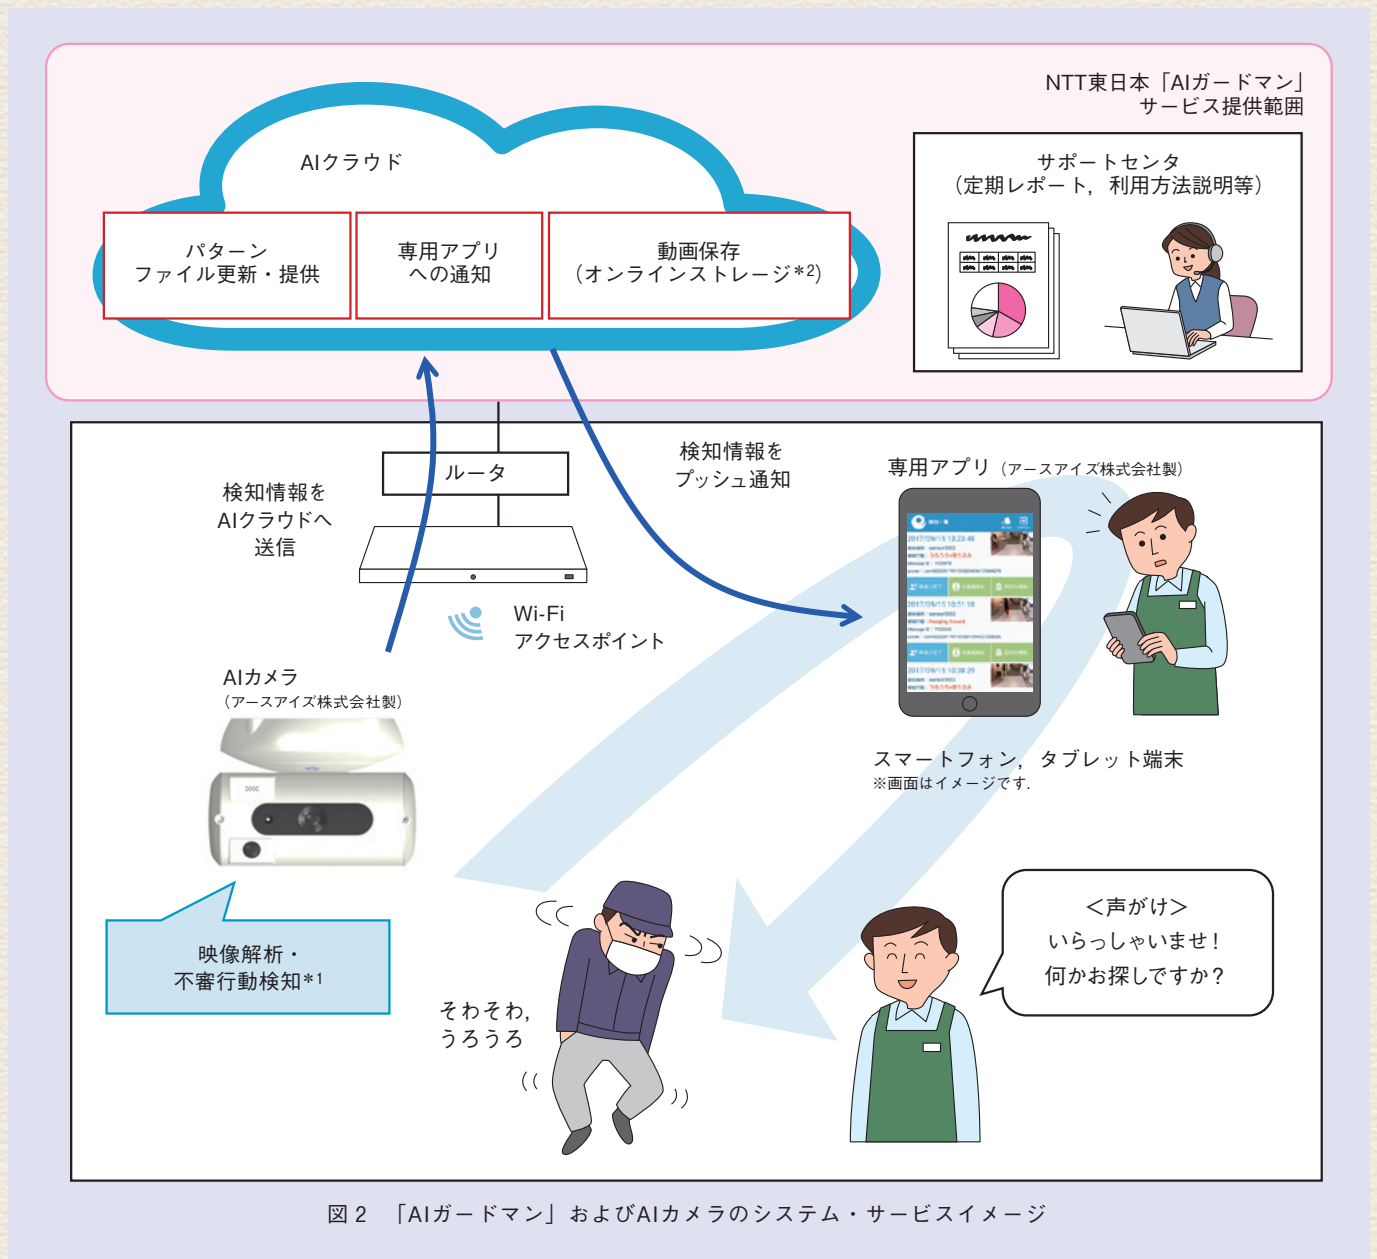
NTT東日本「AIガードマン」
サービス提供範囲

AIクラウド

パターン
ファイル更新・提供

専用アプリ
への通知

動画保存
（オンラインストレージ*2）

サポートセンタ
（定期レポート，利用方法説明等）

ルータ

検知情報を
AIクラウドへ
送信

検知情報を
プッシュ通知

専用アプリ（アースアイズ株式会社製）

Wi-Fi
アクセスポイント

AIカメラ
（アースアイズ株式会社製）

スマートフォン，タブレット端末
※画面はイメージです.

映像解析・
不審行動検知*1

そわそわ，
うろうろ

＜声がけ＞
いらっしゃいませ！
何かお探しですか？

図２　「AIガードマン」およびAIカメラのシステム・サービスイメージ